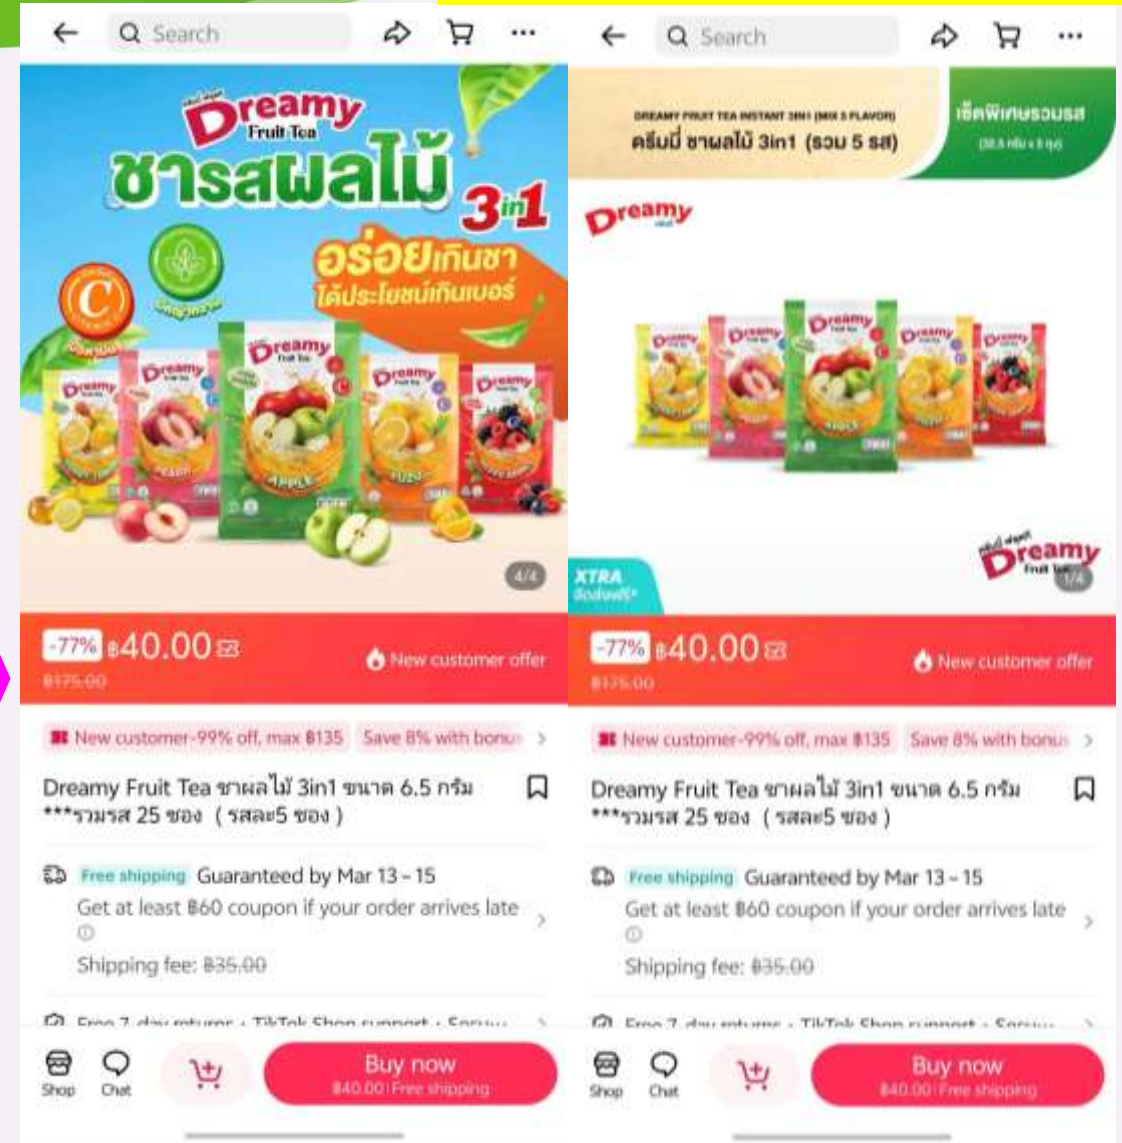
Search

Dreamy Fruit Tea
ชารสผลไม้ 3in1
อร่อยเกินชา
ได้ประโยชน์เกินเบอร์

Dreamy
Dreamy
Dreamy
Dreamy
Dreamy
APPLE

4/4

-77% ฿40.00
฿175.00
New customer offer

New customer-99% off, max ฿135 Save 8% with bonus

Dreamy Fruit Tea ชาผลไม้ 3in1 ขนาด 6.5 กรัม ***รวมรส 25 ซอง ( รสละ5 ซอง )

Free shipping Guaranteed by Mar 13 - 15
Get at least ฿60 coupon if your order arrives late
Shipping fee: ฿35.00

Free 7-day returns · TikTok Shop support · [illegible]

Shop Chat
Buy now
฿40.00 | Free shipping

Search

DREAMY FRUIT TEA INSTANT 3IN1 (MIX 5 FLAVOR)
ครีมมี่ ชาผลไม้ 3in1 (รวม 5 รส)
เซ็ตพิเศษรวมรส
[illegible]

Dreamy

Dreamy
Fruit Tea

1/4

XTRA

-77% ฿40.00
฿175.00
New customer offer

New customer-99% off, max ฿135 Save 8% with bonus

Dreamy Fruit Tea ชาผลไม้ 3in1 ขนาด 6.5 กรัม ***รวมรส 25 ซอง ( รสละ5 ซอง )

Free shipping Guaranteed by Mar 13 - 15
Get at least ฿60 coupon if your order arrives late
Shipping fee: ฿35.00

Free 7-day returns · TikTok Shop support · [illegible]

Shop Chat
Buy now
฿40.00 | Free shipping